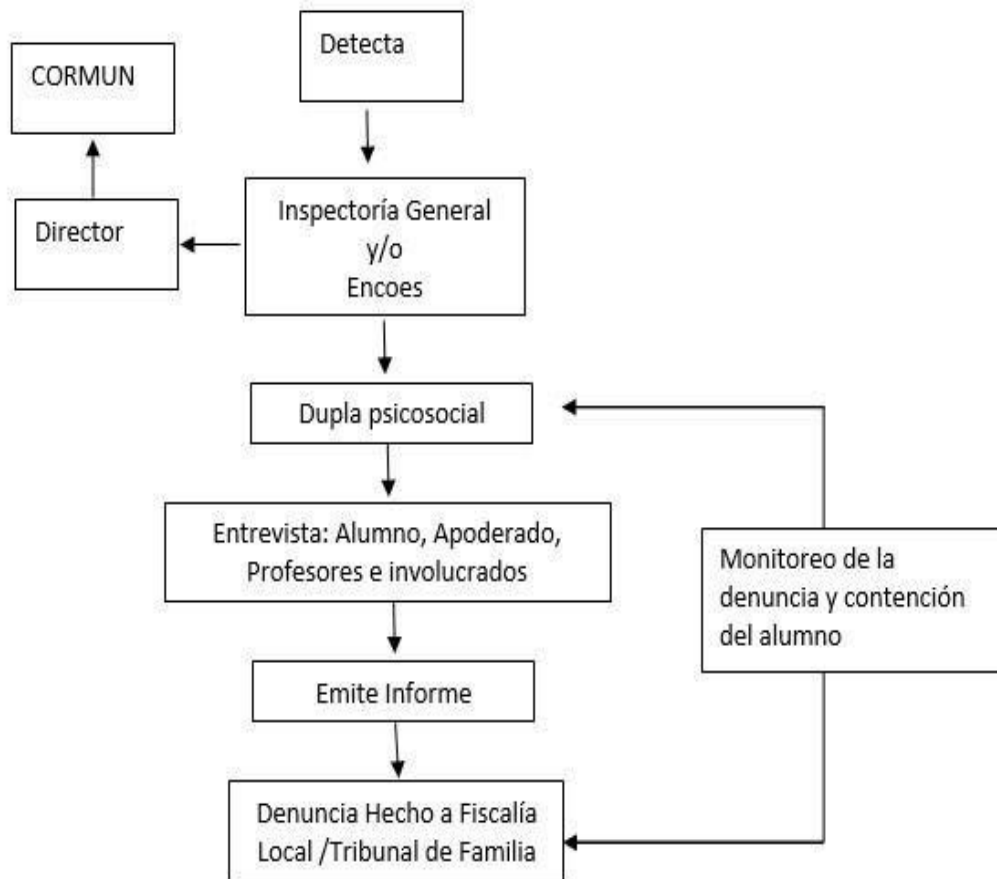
CORMUN

Detecta

Director

Inspectoría General
y/o
Encoes

Dupla psicosocial

Entrevista: Alumno, Apoderado, Profesores e involucrados

Monitoreo de la denuncia y contención del alumno

Emite Informe

Denuncia Hecho a Fiscalía Local /Tribunal de Familia